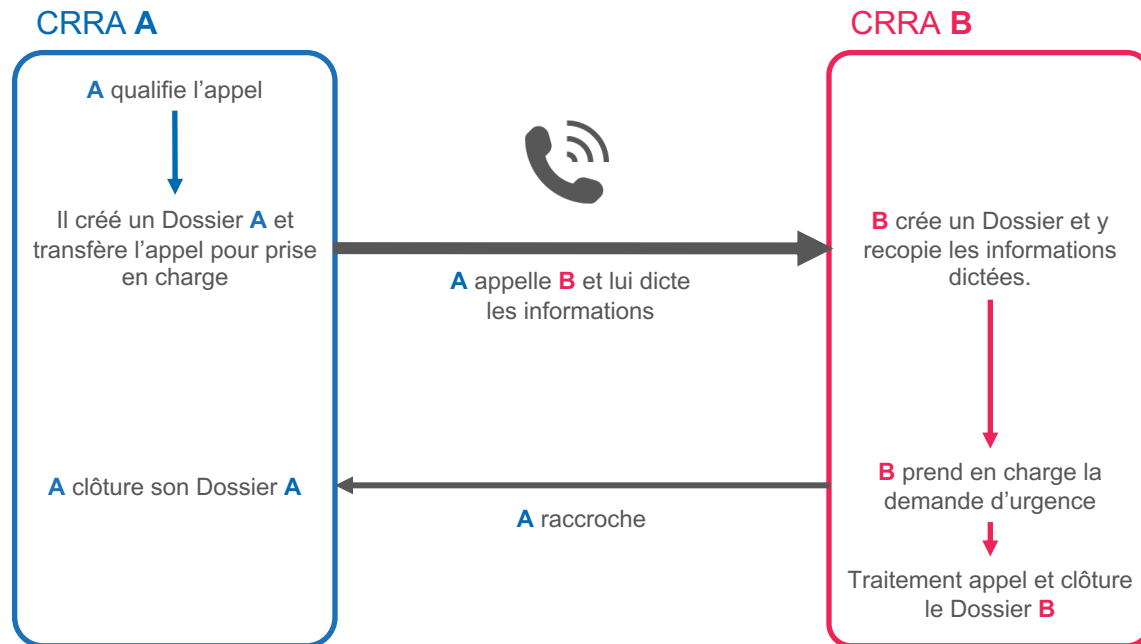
CRRA **A**

**A** qualifie l'appel

Il créé un Dossier **A** et transfère l'appel pour prise en charge

**A** clôture son Dossier **A**

**A** appelle **B** et lui dicte les informations

**A** raccroche

CRRA **B**

**B** crée un Dossier et y recopie les informations dictées.

**B** prend en charge la demande d'urgence

Traitement appel et clôture le Dossier **B**